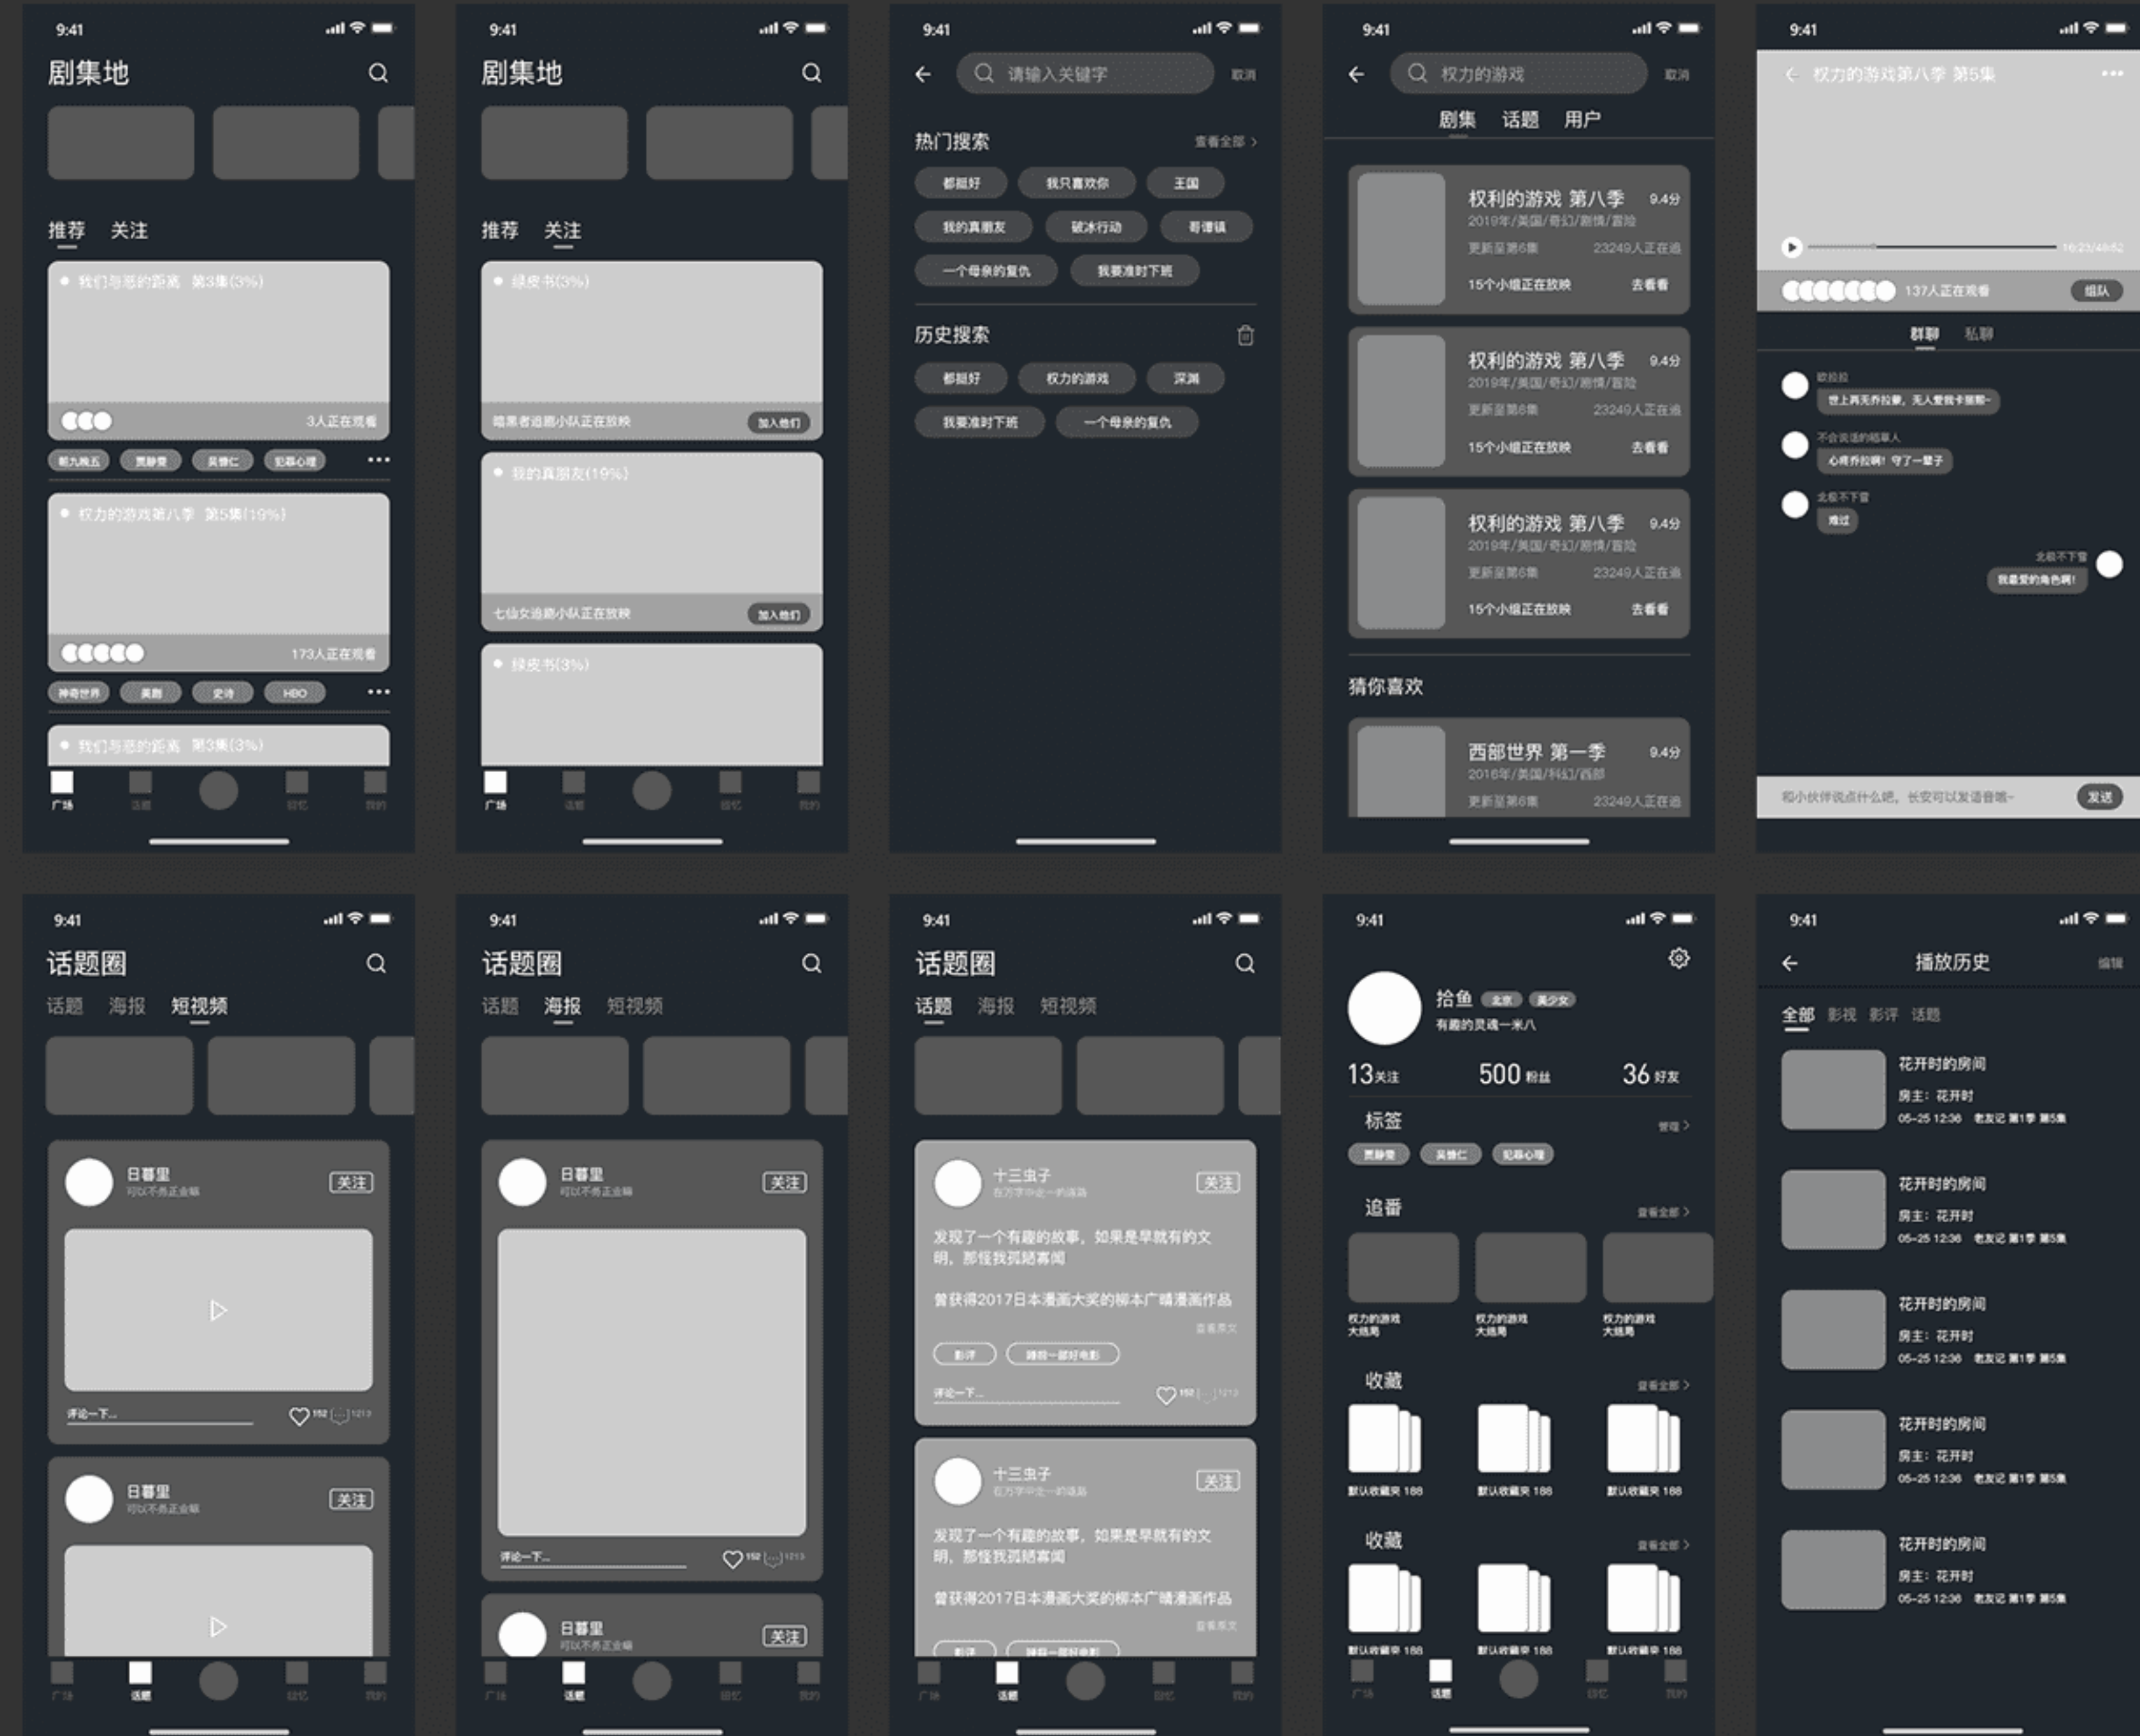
9:41
剧集地
推荐 关注
我们与恶的距离 第3集(3%)
3人正在观看
新九減五 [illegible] 吴修C 犯罪心理 ···
权力的游戏第八季 第5集(19%)
173人正在观看
神奇世界 美剧 史诗 HBO ···
我们与恶的距离 第3集(3%)
广场 话题 回忆 我的

9:41
剧集地
推荐 关注
绿皮书(3%)
暗黑者追剧小队正在放映 加入他们
我的真朋友(19%)
七仙女追剧小队正在放映 加入他们
绿皮书(3%)
广场 话题 回忆 我的

9:41
请输入关键字 取消
热门搜索 查看全部 >
都挺好 我只喜欢你 王国
我的真朋友 破冰行动 哥谭镇
一个母亲的复仇 我要准时下班
历史搜索
都挺好 权力的游戏 深渊
我要准时下班 一个母亲的复仇

9:41
权力的游戏 取消
剧集 话题 用户
权利的游戏 第八季 9.4分
2019年/美国/奇幻/剧情/冒险
更新至第6集 23249人正在追
15个小组正在放映 去看看
权利的游戏 第八季 9.4分
2019年/美国/奇幻/剧情/冒险
更新至第6集 23249人正在追
15个小组正在放映 去看看
权利的游戏 第八季 9.4分
2019年/美国/奇幻/剧情/冒险
更新至第6集 23249人正在追
15个小组正在放映 去看看
猜你喜欢
西部世界 第一季 9.4分
2016年/美国/科幻/西部
更新至第6集 23249人正在追

9:41
权力的游戏第八季 第5集 ···
10:23/48:52
137人正在观看 组队
群聊 私聊
拾拾拾
世上再无乔拉爵，无人爱我卡丽熙~
不会变成的瞎草人
心疼乔拉啊！守了一辈子
北极不下雪
难过
北极不下雪
我最爱的角色啊！
和小伙伴说点什么吧，长按可以发语音哦~ 发送

9:41
话题圈
话题 海报 短视频
日暮里
可以不勇敢正当时
关注
评论一下...
152 1212
日暮里
可以不勇敢正当时
关注
广场 话题 回忆 我的

9:41
话题圈
话题 海报 短视频
日暮里
可以不勇敢正当时
关注
评论一下...
152 1212
日暮里
可以不勇敢正当时
关注
广场 话题 回忆 我的

9:41
话题圈
话题 海报 短视频
十三虫子
在万字中走一的道路
关注
发现了一个有趣的故事，如果是早就有的文明，那怪我孤陋寡闻
曾获得2017日本漫画大奖的柳本广晴漫画作品
查看原文
影评 推荐一部好电影
评论一下...
152 1212
十三虫子
在万字中走一的道路
关注
发现了一个有趣的故事，如果是早就有的文明，那怪我孤陋寡闻
曾获得2017日本漫画大奖的柳本广晴漫画作品
查看原文
影评 推荐一部好电影
广场 话题 回忆 我的

9:41
拾鱼 北京 美少女
有趣的灵魂一米八
13关注 500粉丝 36好友
标签 管理 >
贾静雯 吴修C 犯罪心理
追番 查看全部 >
权力的游戏大结局 权力的游戏大结局 权力的游戏大结局
收藏 查看全部 >
默认收藏夹 188 默认收藏夹 188 默认收藏夹 188
收藏 查看全部 >
默认收藏夹 188 默认收藏夹 188 默认收藏夹 188
广场 话题 回忆 我的

9:41
播放历史 编辑
全部 影视 影评 话题
花开时的房间
房主：花开时
05-25 12:36 看友记 第1季 第5集
花开时的房间
房主：花开时
05-25 12:36 看友记 第1季 第5集
花开时的房间
房主：花开时
05-25 12:36 看友记 第1季 第5集
花开时的房间
房主：花开时
05-25 12:36 看友记 第1季 第5集
花开时的房间
房主：花开时
05-25 12:36 看友记 第1季 第5集